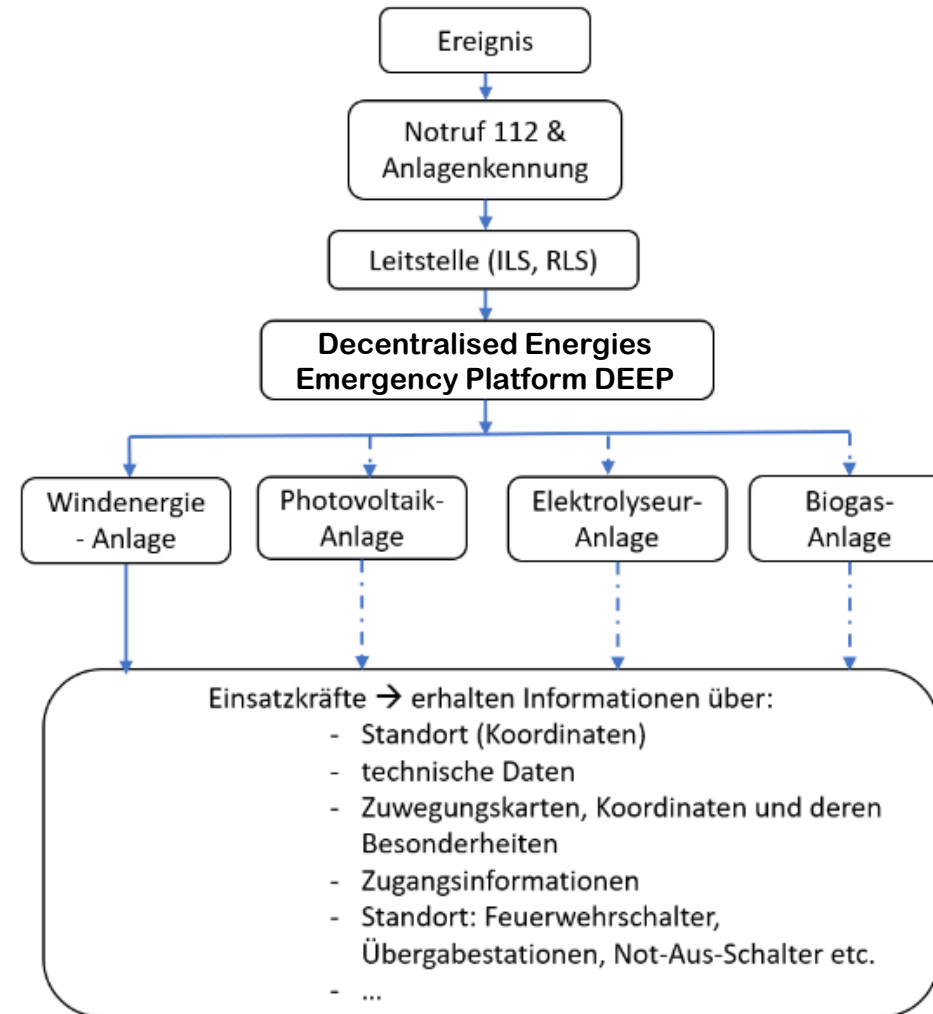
Ereignis

Notruf 112 & Anlagenkennung

Leitstelle (ILS, RLS)

**Decentralised Energies Emergency Platform DEEP**

Windenergie - Anlage

Photovoltaik-Anlage

Elektrolyseur-Anlage

Biogas-Anlage

Einsatzkräfte → erhalten Informationen über:
- Standort (Koordinaten)
- technische Daten
- Zuwegungskarten, Koordinaten und deren Besonderheiten
- Zugangsinformationen
- Standort: Feuerwehrschalter, Übergabestationen, Not-Aus-Schalter etc.
- ...